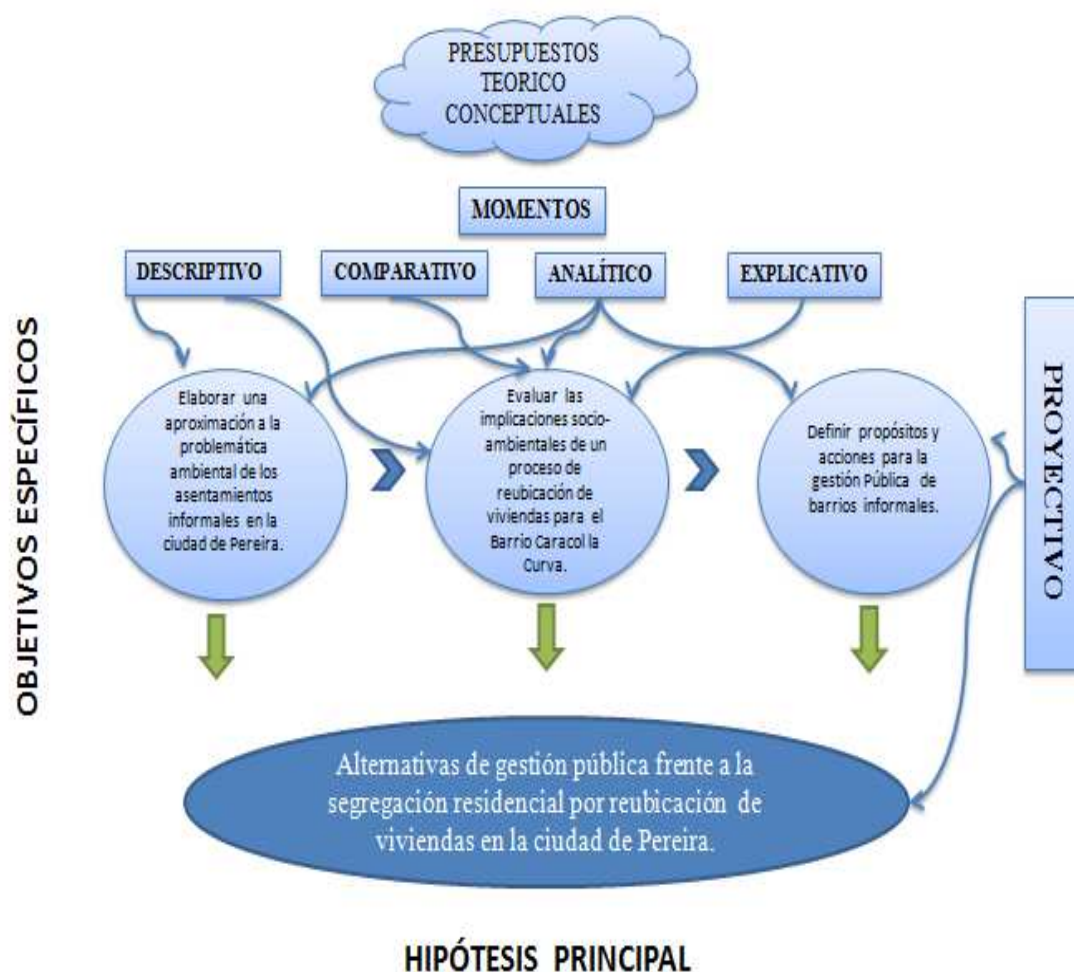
PRESUPUESTOS TEORICO CONCEPTUALES

MOMENTOS

DESCRIPTIVO

COMPARATIVO

ANALÍTICO

EXPLICATIVO

OBJETIVOS ESPECÍFICOS

Elaborar una aproximación a la problemática ambiental de los asentamientos informales en la ciudad de Pereira.

Evaluar las implicaciones socio-ambientales de un proceso de reubicación de viviendas para el Barrio Caracol la Curva.

Definir propósitos y acciones para la gestión Pública de barrios informales.

PROYECTIVO

Alternativas de gestión pública frente a la segregación residencial por reubicación de viviendas en la ciudad de Pereira.

HIPÓTESIS PRINCIPAL